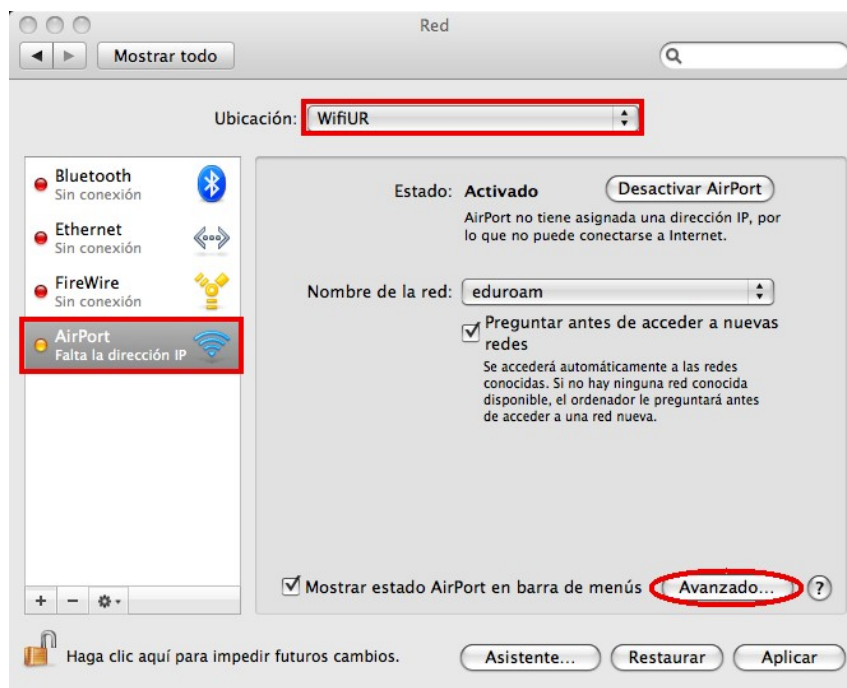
Red

Mostrar todo

Ubicación: WifiUR

Bluetooth
Sin conexión

Ethernet
Sin conexión

FireWire
Sin conexión

AirPort
Falta la dirección IP

Estado: Activado

Desactivar AirPort

AirPort no tiene asignada una dirección IP, por lo que no puede conectarse a Internet.

Nombre de la red: eduroam

Preguntar antes de acceder a nuevas redes

Se accederá automáticamente a las redes conocidas. Si no hay ninguna red conocida disponible, el ordenador le preguntará antes de acceder a una red nueva.

+ −

Mostrar estado AirPort en barra de menús

Avanzado...

?

Haga clic aquí para impedir futuros cambios.

Asistente...

Restaurar

Aplicar